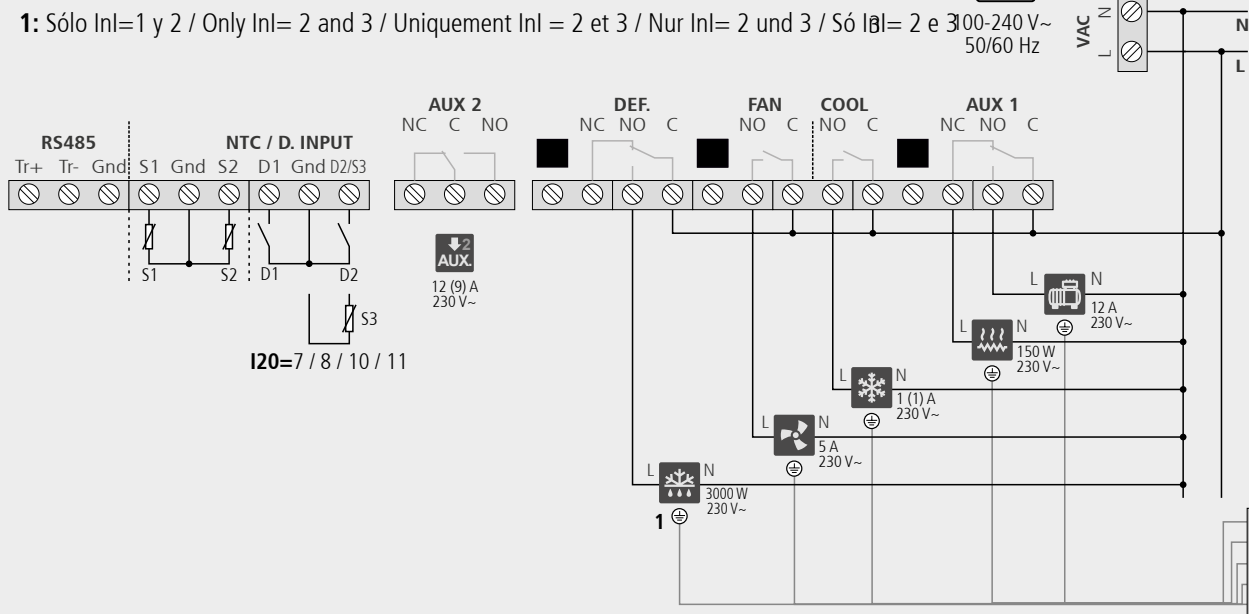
**1:** Sólo InI=1 y 2 / Only InI= 2 and 3 / Uniquement InI = 2 et 3 / Nur InI= 2 und 3 / Só InI= 2 e 3

100-240 V~
50/60 Hz

VAC N L

N
L

RS485
Tr+ Tr- Gnd

NTC / D. INPUT
S1 Gnd S2 D1 Gnd D2/S3

S1 S2 D1 D2

S3

**I20=**7 / 8 / 10 / 11

AUX 2
NC C NO

AUX.
12 (9) A
230 V~

DEF.
NC NO C

FAN
NO C

COOL
NO C

AUX 1
NC NO C

L N
12 A
230 V~

L N
150 W
230 V~

L N
1 (1) A
230 V~

L N
5 A
230 V~

L N
3000 W
230 V~

1